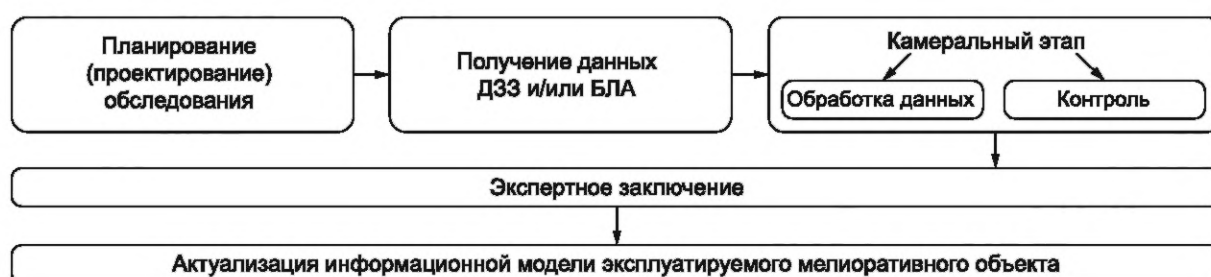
Планирование (проектирование) обследования

Получение данных ДЗЗ и/или БЛА

Камеральный этап

Обработка данных

Контроль

Экспертное заключение

Актуализация информационной модели эксплуатируемого мелиоративного объекта